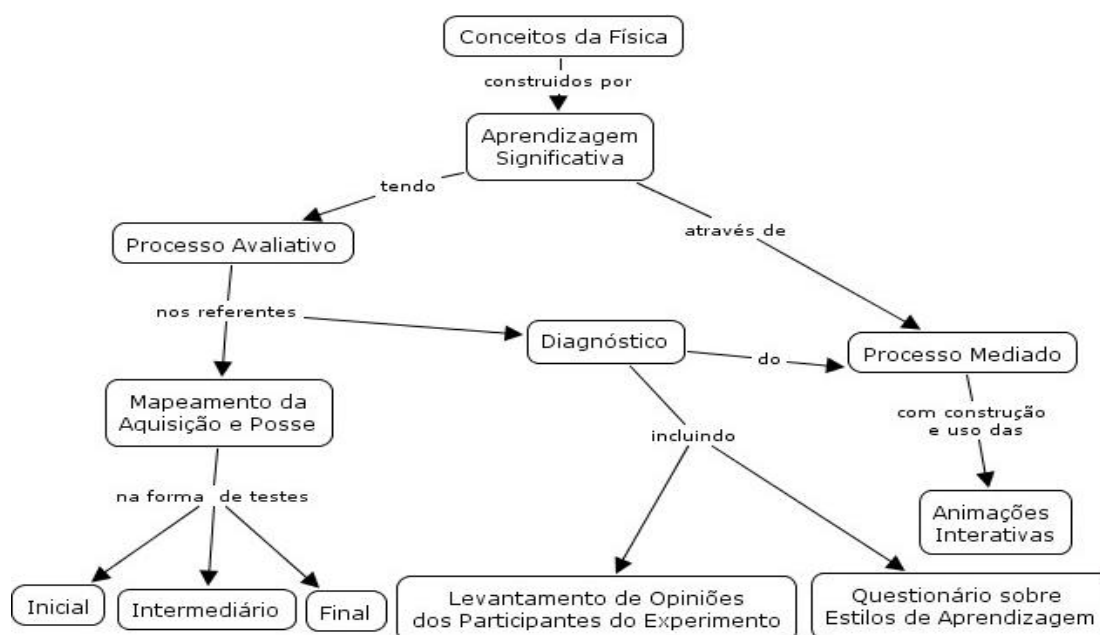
Conceitos da Física

construidos por

Aprendizagem Significativa

tendo

através de

Processo Avaliativo

nos referentes

Diagnóstico

do

Processo Mediado

Mapeamento da Aquisição e Posse

incluindo

com construção e uso das

Animações Interativas

na forma de testes

Inicial

Intermediário

Final

Levantamento de Opiniões dos Participantes do Experimento

Questionário sobre Estilos de Aprendizagem